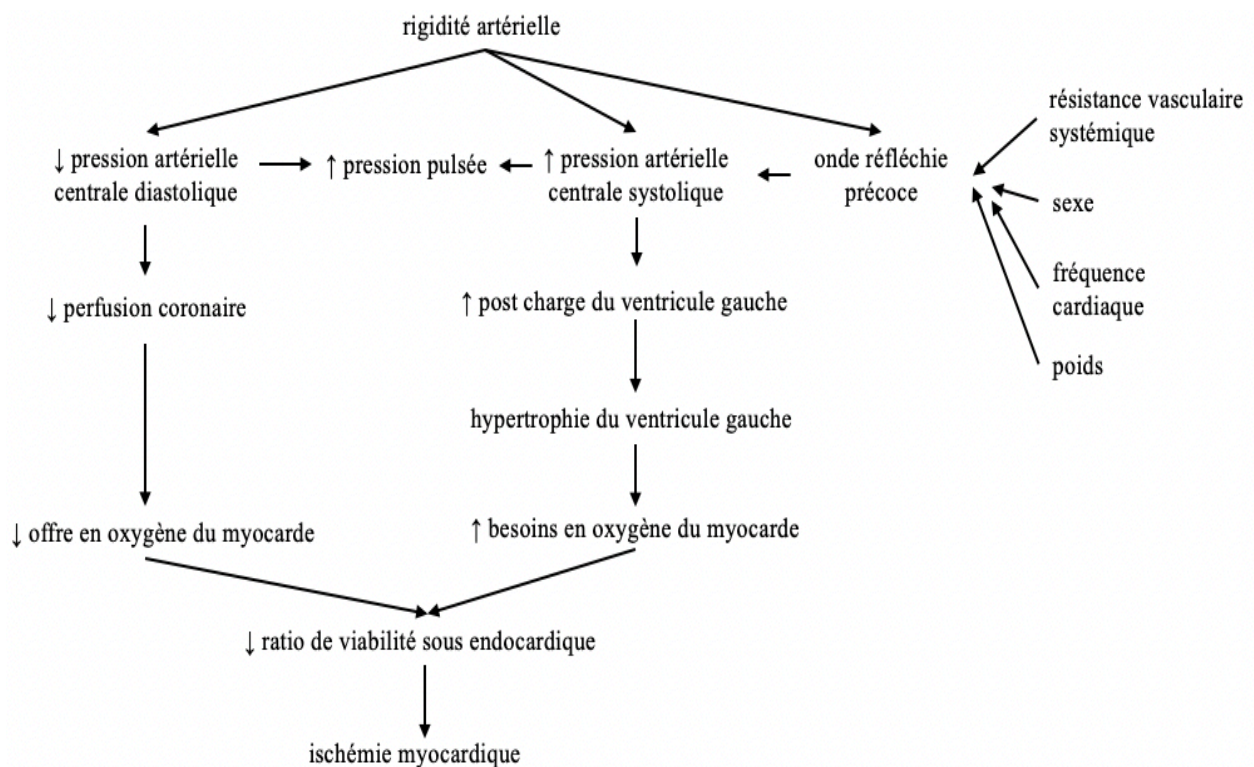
rigidité artérielle

↓ pression artérielle centrale diastolique

↑ pression pulsée

↑ pression artérielle centrale systolique

onde réfléchie précoce

résistance vasculaire systémique

sexe

fréquence cardiaque

poids

↓ perfusion coronaire

↑ post charge du ventricule gauche

hypertrophie du ventricule gauche

↓ offre en oxygène du myocarde

↑ besoins en oxygène du myocarde

↓ ratio de viabilité sous endocardique

ischémie myocardique